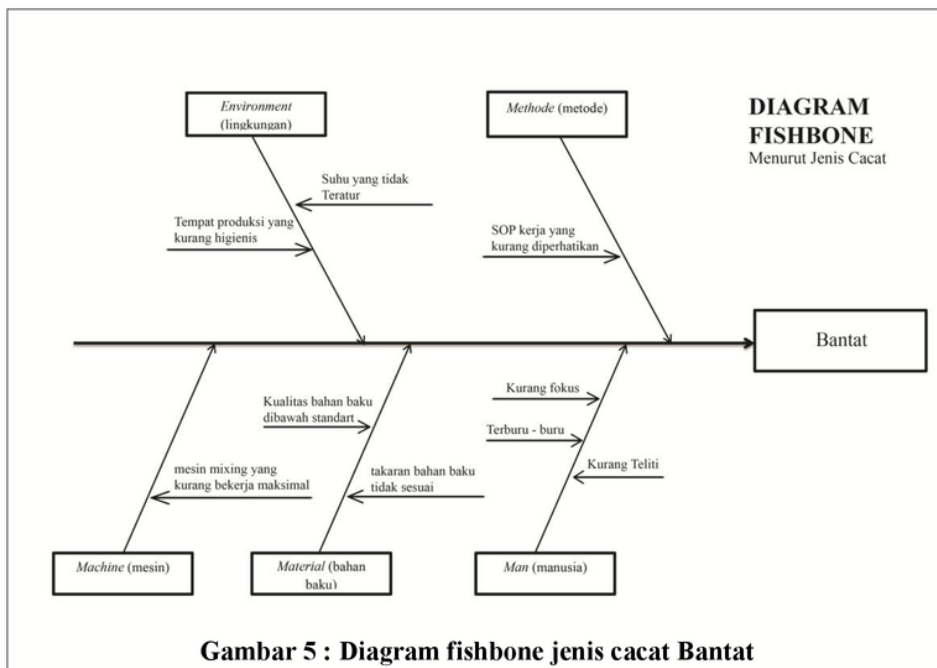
DIAGRAM FISHBONE
Menurut Jenis Cacat

Environment (lingkungan)

Suhu yang tidak Teratur

Tempat produksi yang kurang higienis

Methode (metode)

SOP kerja yang kurang diperhatikan

Bantat

Kualitas bahan baku dibawah standart

Kurang fokus

Terburu - buru

Kurang Teliti

mesin mixing yang kurang bekerja maksimal

takaran bahan baku tidak sesuai

Machine (mesin)

Material (bahan baku)

Man (manusia)

Gambar 5 : Diagram fishbone jenis cacat Bantat